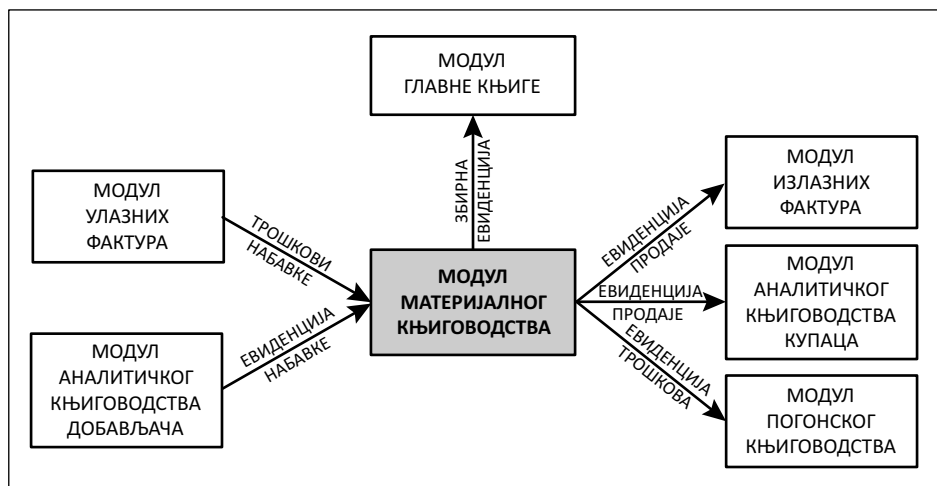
МОДУЛ ГЛАВНЕ КЊИГЕ

ЗБИРНА ЕВИДЕНЦИЈА

МОДУЛ УЛАЗНИХ ФАКТУРА

ТРОШКОВИ НАБАВКЕ

МОДУЛ МАТЕРИЈАЛНОГ КЊИГОВОДСТВА

МОДУЛ АНАЛИТИЧКОГ КЊИГОВОДСТВА ДОБАВЉАЧА

ЕВИДЕНЦИЈА НАБАВКЕ

ЕВИДЕНЦИЈА ПРОДАЈЕ

МОДУЛ ИЗЛАЗНИХ ФАКТУРА

ЕВИДЕНЦИЈА ПРОДАЈЕ

МОДУЛ АНАЛИТИЧКОГ КЊИГОВОДСТВА КУПАЦА

ЕВИДЕНЦИЈА ТРОШКОВА

МОДУЛ ПОГОНСКОГ КЊИГОВОДСТВА